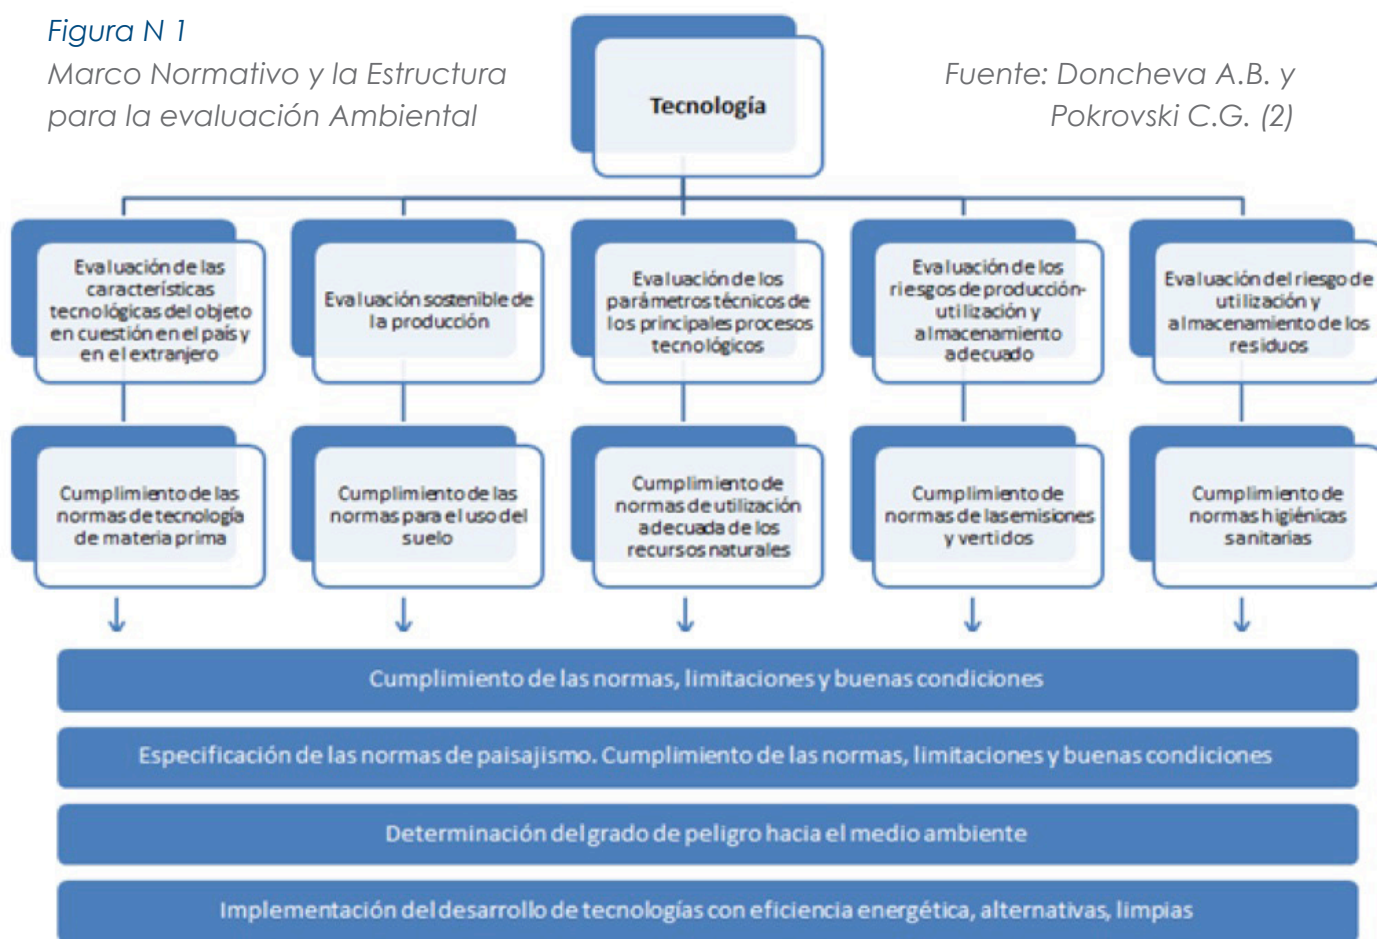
Figura N 1
Marco Normativo y la Estructura para la evaluación Ambiental

Fuente: Doncheva A.B. y Pokrovski C.G. (2)

Tecnología

Evaluación de las características tecnológicas del objeto en cuestión en el país y en el extranjero

Evaluación sostenible de la producción

Evaluación de los parámetros técnicos de los principales procesos tecnológicos

Evaluación de los riesgos de producción-utilización y almacenamiento adecuado

Evaluación del riesgo de utilización y almacenamiento de los residuos

Cumplimiento de las normas de tecnología de materia prima

Cumplimiento de las normas para el uso del suelo

Cumplimiento de normas de utilización adecuada de los recursos naturales

Cumplimiento de normas de las emisiones y vertidos

Cumplimiento de normas higiénicas sanitarias

Cumplimiento de las normas, limitaciones y buenas condiciones

Especificación de las normas de paisajismo. Cumplimiento de las normas, limitaciones y buenas condiciones

Determinación del grado de peligro hacia el medio ambiente

Implementación del desarrollo de tecnologías con eficiencia energética, alternativas, limpias